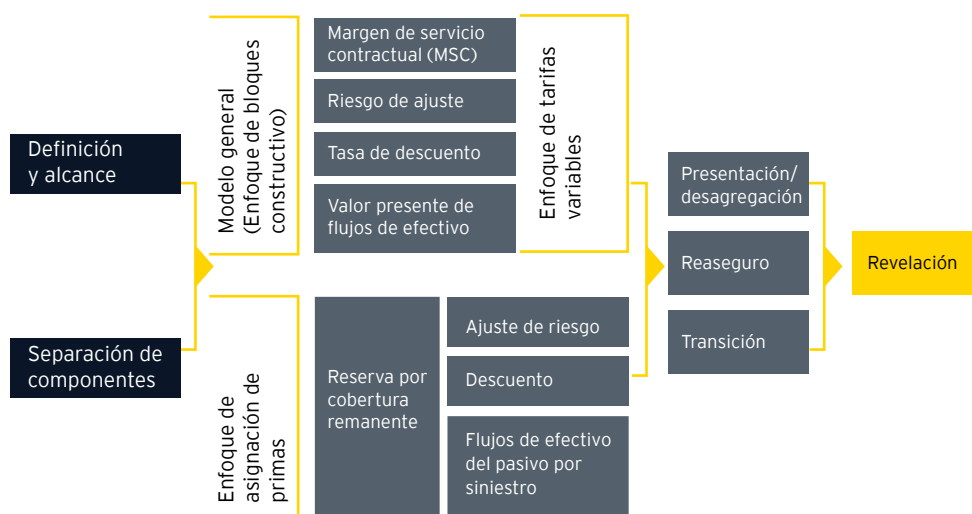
Definición y alcance

Separación de componentes

Modelo general (Enfoque de bloques constructivo)

Margen de servicio contractual (MSC)

Riesgo de ajuste

Tasa de descuento

Valor presente de flujos de efectivo

Enfoque de tarifas variables

Enfoque de asignación de primas

Reserva por cobertura remanente

Ajuste de riesgo

Descuento

Flujos de efectivo del pasivo por siniestro

Presentación/ desagregación

Reaseguro

Transición

Revelación